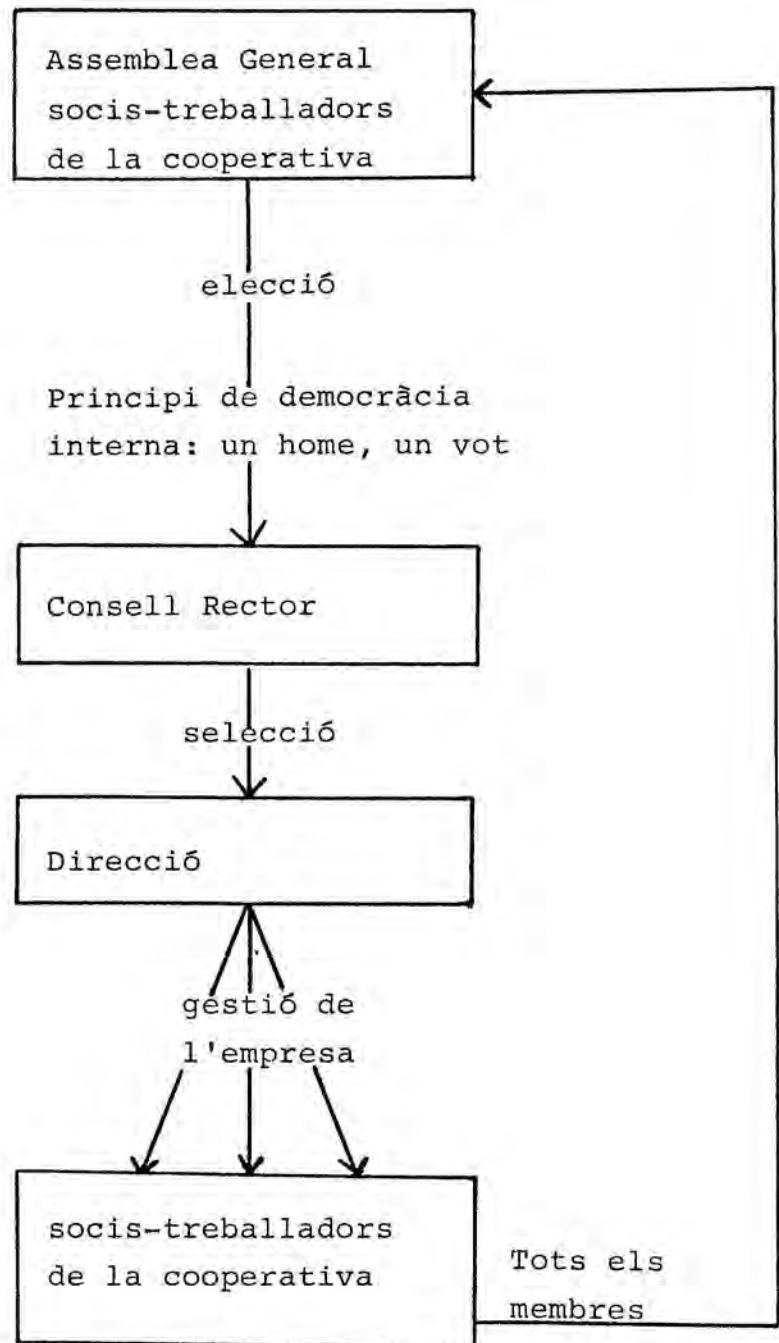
Assemblea General socis-treballadors de la cooperativa

elecció

Principi de democràcia interna: un home, un vot

Consell Rector

selecció

Direcció

gestió de l'empresa

socis-treballadors de la cooperativa

Tots els membres